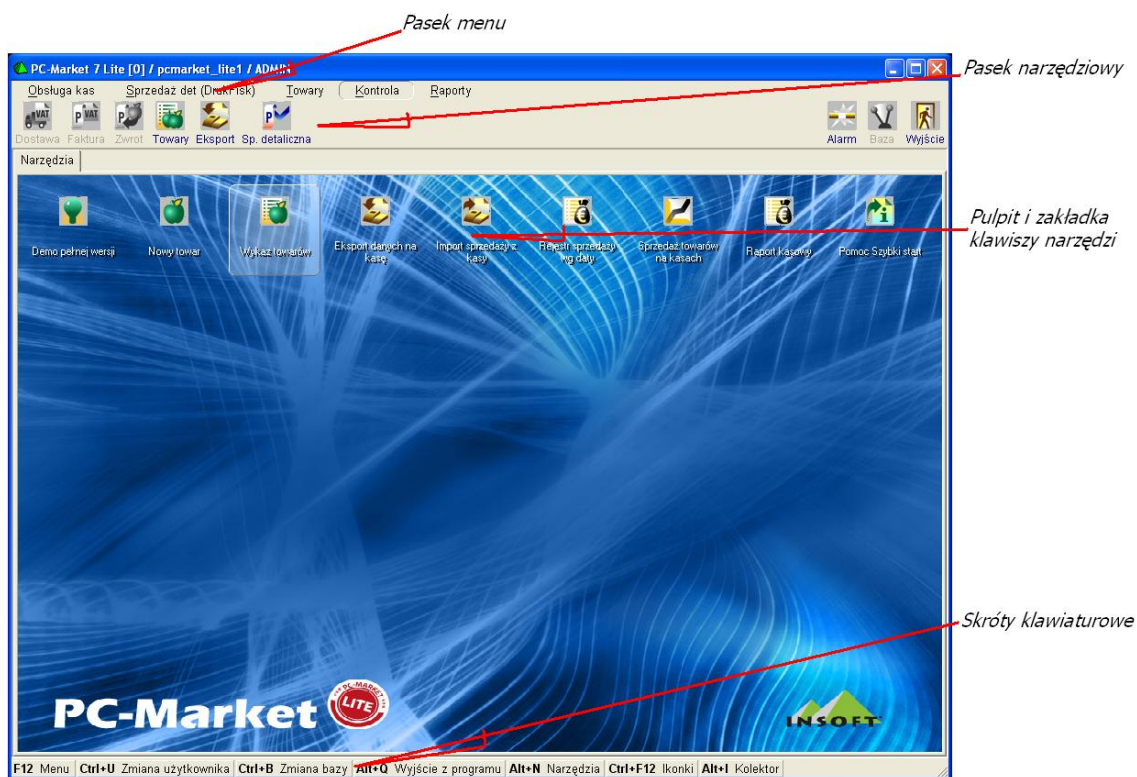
Pasek menu

PC-Market 7 Lite [0] / pcmarket_lite1 / ADMIN

Pasek narzędziowy

Obsługa kas   Sprzedaż det (Druk Fisk)   Towary   Kontrola   Raporty

Dostawa   Faktura   Zwrot   Towary   Eksport   Sp. detaliczna   Alarm   Baza   Wyjście

Narzędzia

Demo pełnej wersji   Nowy towar   Wykaz towarów   Eksport danych na kasę   Import sprzedaży z kasy   Rejestr sprzedaży wg daty   Sprzedaż towarów na kasach   Raport kasowy   Pomoc Szybki start

Pulpit i zakładka klawiszy narzędzi

Skróty klawiaturowe

PC-Market LITE PC-MARKET

INSOFT

F12 Menu | Ctrl+U Zmiana użytkownika | Ctrl+B Zmiana bazy | Alt+Q Wyjście z programu | Alt+N Narzędzia | Ctrl+F12 Ikonki | Alt+I Kolektor